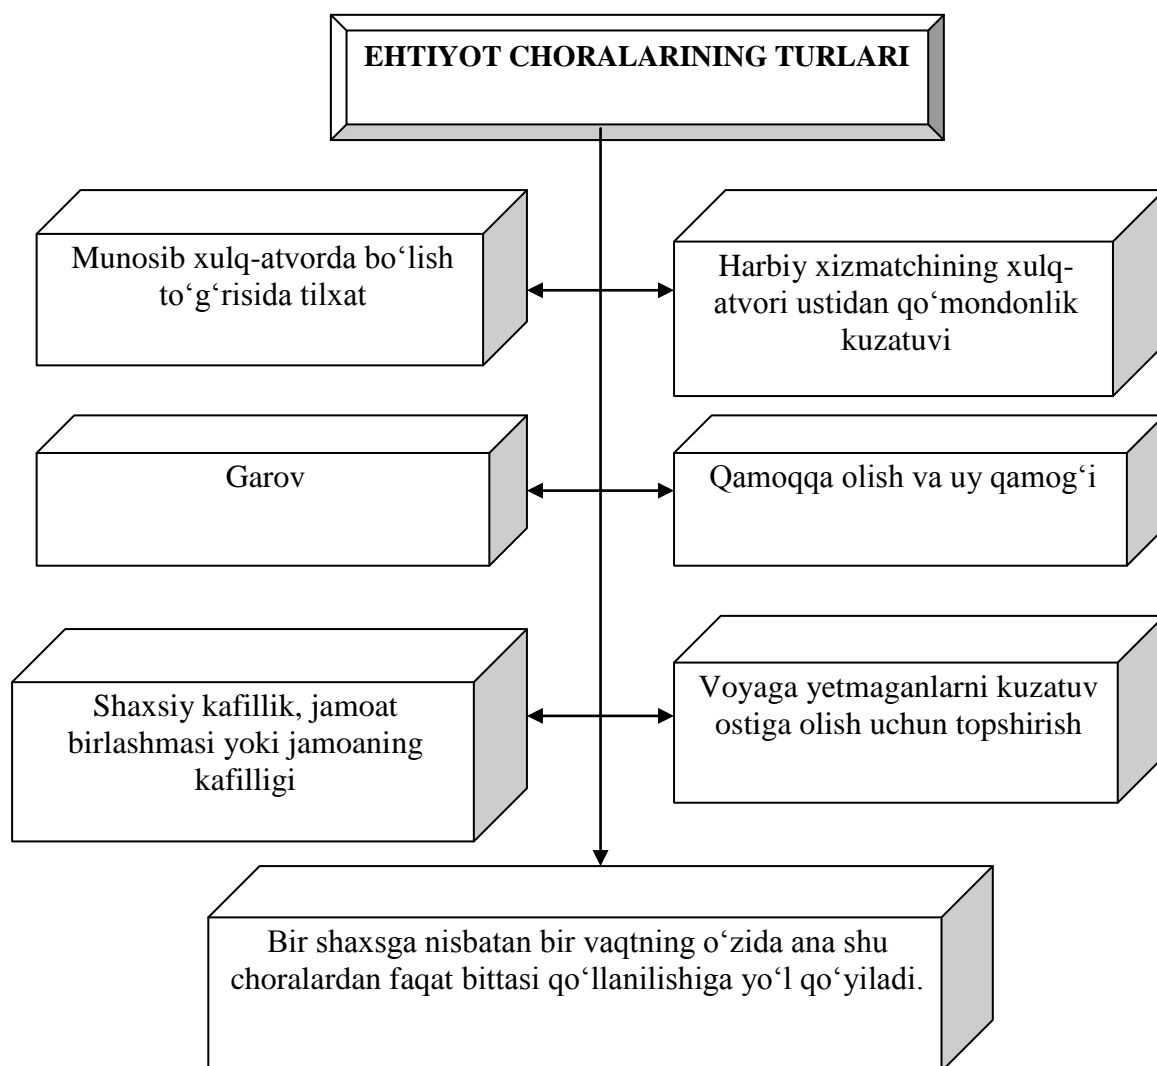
EHTIYOT CHORALARINING TURLARI

Munosib xulq-atvorda bo‘lish to‘g‘risida tilxat

Harbiy xizmatchining xulq-atvori ustidan qo‘mondonlik kuzatuvi

Garov

Qamoqqa olish va uy qamog‘i

Shaxsiy kafillik, jamoat birlashmasi yoki jamoaning kafilligi

Voyaga yetmaganlarni kuzatuv ostiga olish uchun topshirish

Bir shaxsga nisbatan bir vaqtning o‘zida ana shu choralardan faqat bittasi qo‘llanilishiga yo‘l qo‘yiladi.